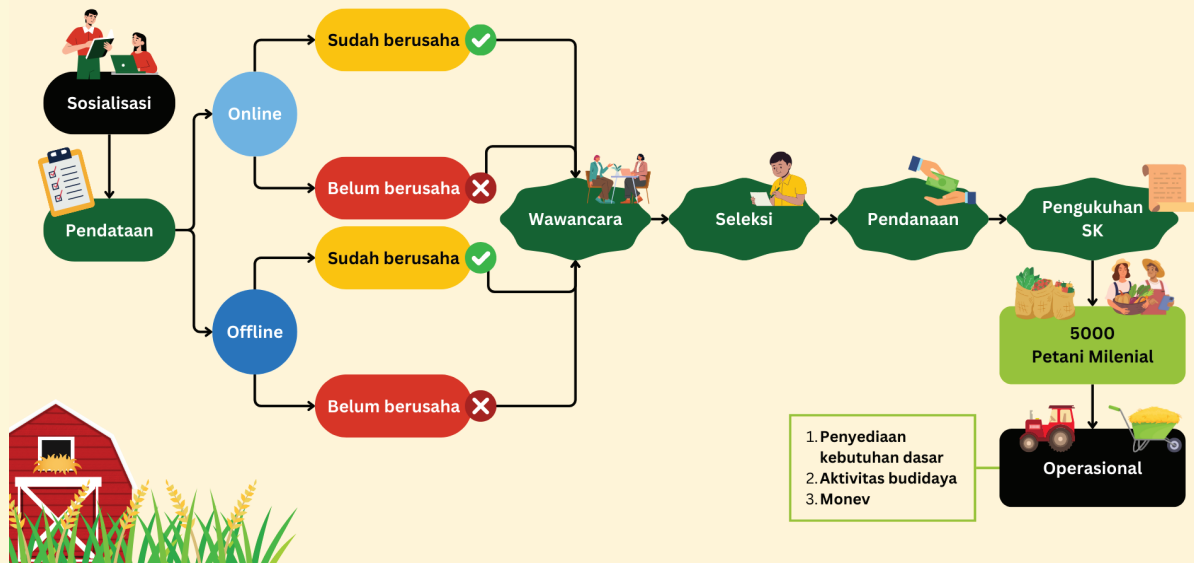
Sosialisasi

Pendataan

Online

Offline

Sudah berusaha

Belum berusaha

Sudah berusaha

Belum berusaha

Wawancara

Seleksi

Pendanaan

Pengukuhan SK

5000 Petani Milenial

Operasional

1. Penyediaan kebutuhan dasar
2. Aktivitas budidaya
3. Monev